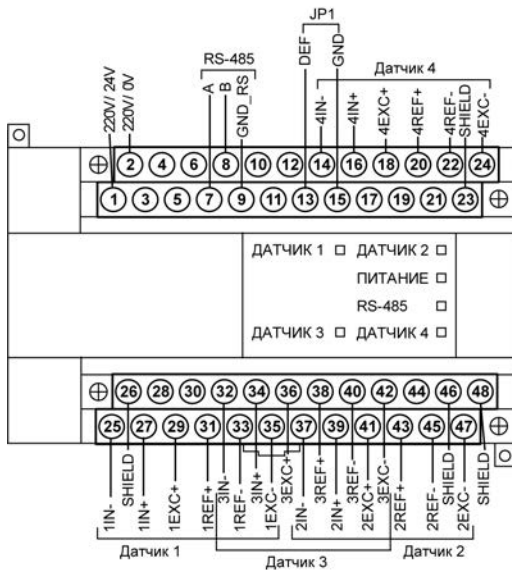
JP1

DEF
GND

RS-485

Датчик 4

220V/ 24V
220V/ 0V
A
B
GND_RS
4IN-
4IN+
4EXC+
4REF+
4REF-
SHIELD
4EXC-

2 4 6 8 10 12 14 16 18 20 22 24

1 3 5 7 9 11 13 15 17 19 21 23

ДАТЧИК 1 ДАТЧИК 2
ПИТАНИЕ
RS-485
ДАТЧИК 3 ДАТЧИК 4

26 28 30 32 34 36 38 40 42 44 46 48

25 27 29 31 33 35 37 39 41 43 45 47

1IN-
SHIELD
1IN+
1EXC+
1REF+
3IN-
1REF-
3IN+
1EXC-
3EXC+
2IN-
3REF+
2IN+
3REF-
2EXC+
3EXC-
2REF+
2REF-
SHIELD
2EXC-
SHIELD

Датчик 1
Датчик 3
Датчик 2